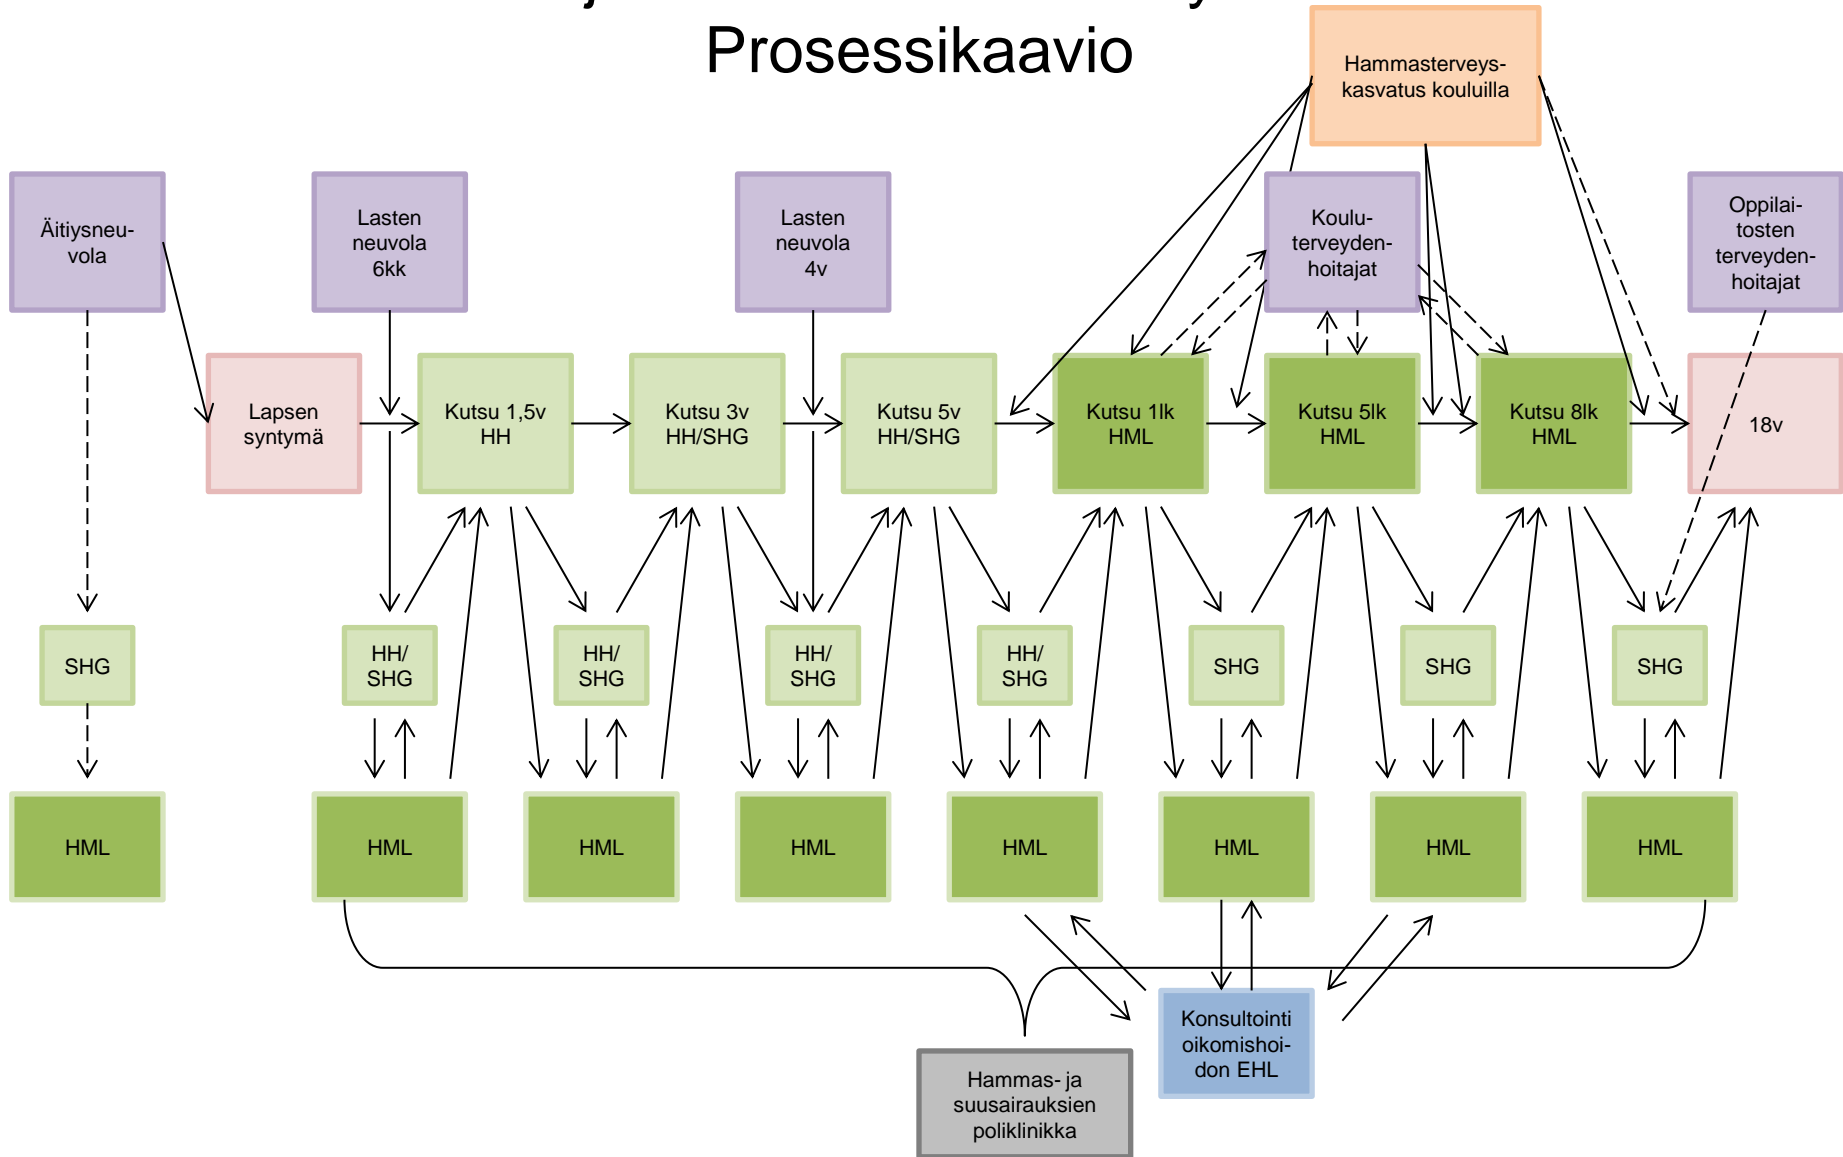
Prosessikaavio

Hammasterveyskasvatus kouluilla

Äitiysneuvola

Lasten neuvola 6kk

Lasten neuvola 4v

Kouluterveydenhoitajat

Oppilaitosten terveydenhoitajat

Lapsen syntymä

Kutsu 1,5v HH

Kutsu 3v HH/SHG

Kutsu 5v HH/SHG

Kutsu 1lk HML

Kutsu 5lk HML

Kutsu 8lk HML

18v

SHG

HH/ SHG

HH/ SHG

HH/ SHG

HH/ SHG

SHG

SHG

SHG

HML

HML

HML

HML

HML

HML

HML

HML

Konsultointi oikomishoidon EHL

Hammas- ja suusairauksien poliklinikka